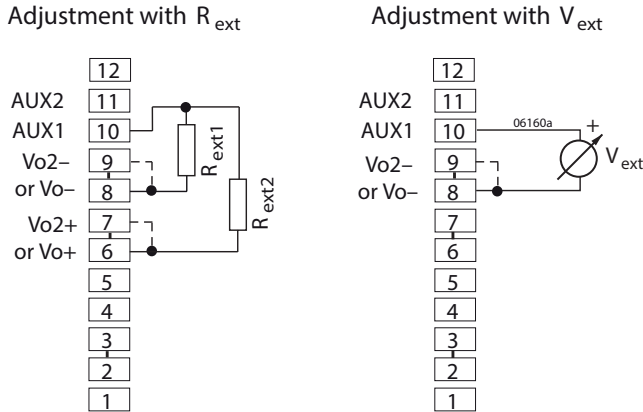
Adjustment with $R_{ext}$

12
AUX2 11
AUX1 10
Vo2– or Vo– 9
8
Vo2+ or Vo+ 7
6
5
4
3
2
1

$R_{ext1}$
$R_{ext2}$

Adjustment with $V_{ext}$

12
AUX2 11
AUX1 10
Vo2– or Vo– 9
8
7
6
5
4
3
2
1

06160a
+
$V_{ext}$